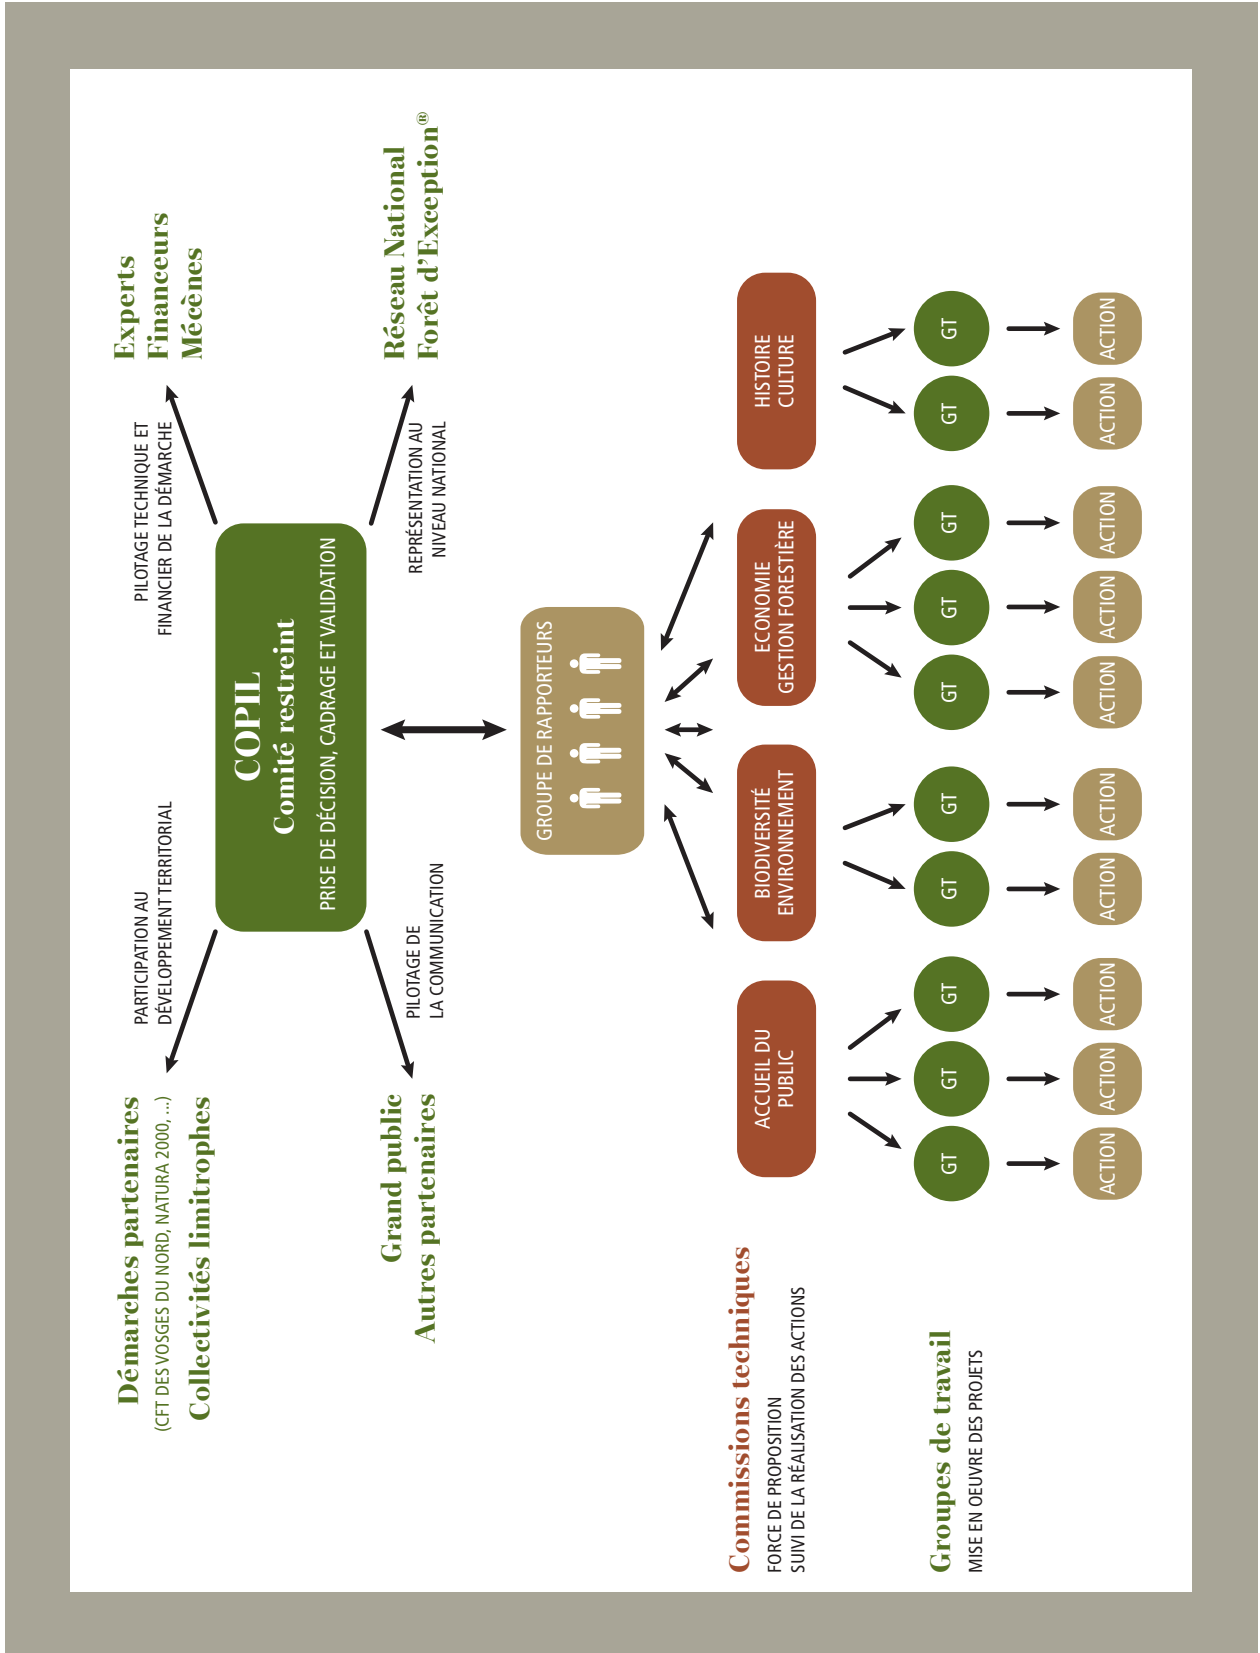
Démarches partenaires
(CFT DES VOSGES DU NORD, NATURA 2000, ...)
Collectivités limitrophes

PARTICIPATION AU DÉVELOPPEMENT TERRITORIAL

Grand public
Autres partenaires

PILOTAGE DE LA COMMUNICATION

COPIL
Comité restreint
PRISE DE DÉCISION, CADRAGE ET VALIDATION

PILOTAGE TECHNIQUE ET FINANCIER DE LA DÉMARCHE

Experts
Financeurs
Mécènes

REPRÉSENTATION AU NIVEAU NATIONAL

Réseau National
Forêt d'Exception®

GROUPE DE RAPPORTEURS

Commissions techniques
FORCE DE PROPOSITION
SUIVI DE LA RÉALISATION DES ACTIONS

ACCUEIL DU PUBLIC

BIODIVERSITÉ ENVIRONNEMENT

ECONOMIE GESTION FORESTIÈRE

HISTOIRE CULTURE

Groupes de travail
MISE EN OEUVRE DES PROJETS

GT GT GT GT GT GT GT GT GT GT

ACTION ACTION ACTION ACTION ACTION ACTION ACTION ACTION ACTION ACTION